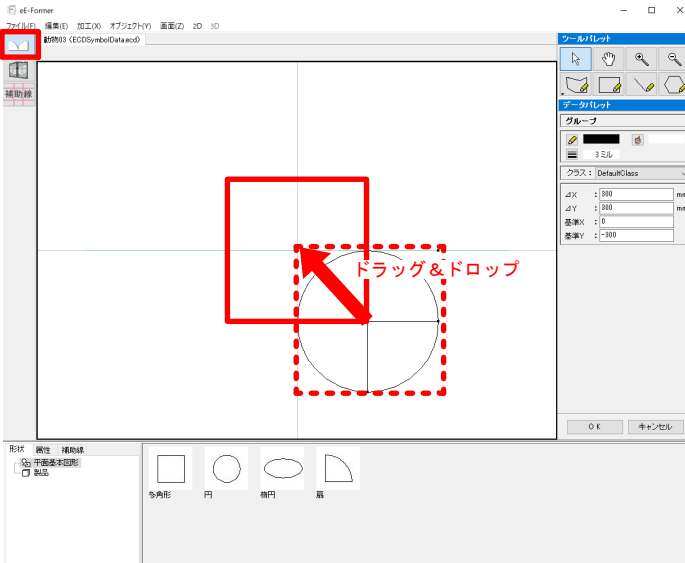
eE-Former

ファイル(F) 編集(E) 加工(X) オブジェクト(Y) 画面(Z) 2D 3D

動物03 (ECDSymbolData.ecd)

補助線

ドラッグ＆ドロップ

ツールパレット

データパレット

グループ

3ミル

クラス： DefaultClass

⊿X ： 800 mm

⊿Y ： 800 mm

基準X ： 0

基準Y ： -800

ＯＫ

キャンセル

形状 属性 補助線

平面基本図形

製品

多角形

円

楕円

扇